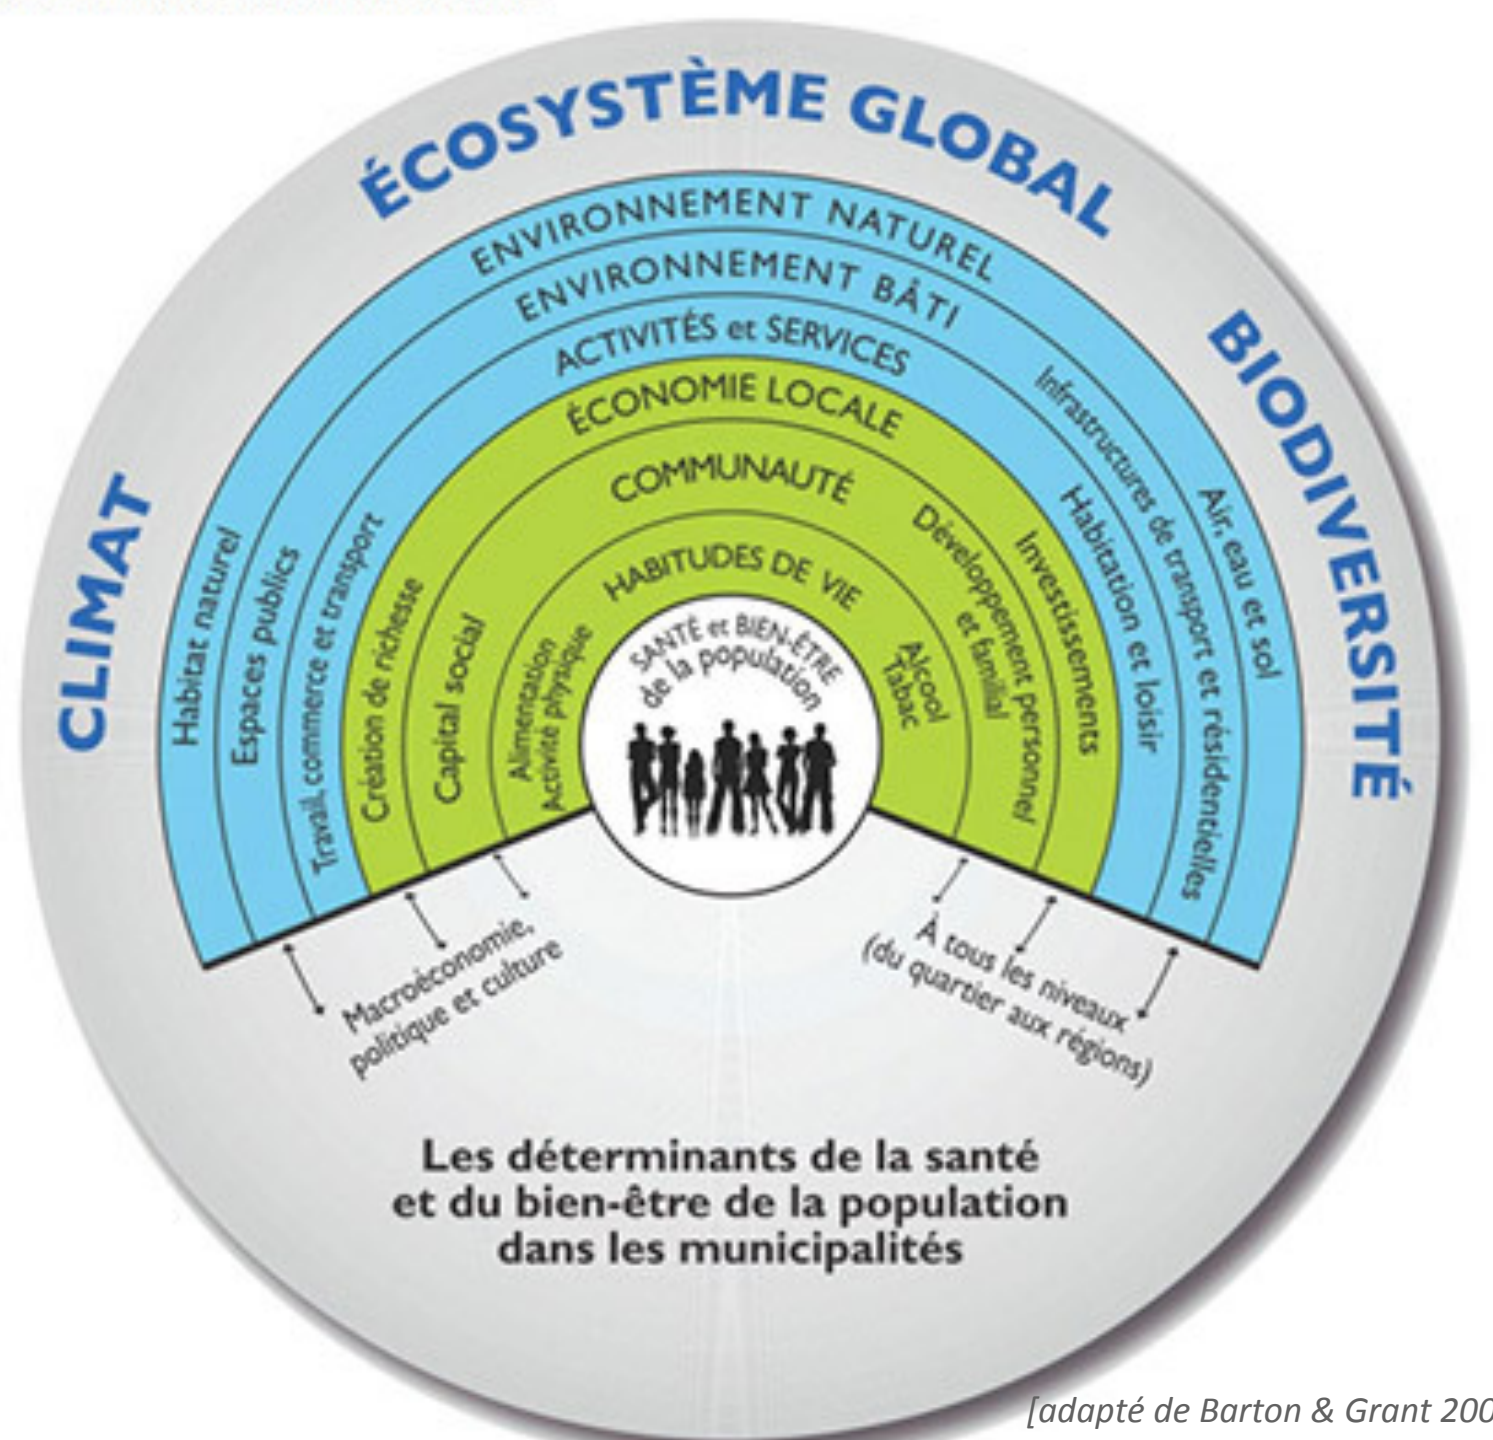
ÉCOSYSTÈME GLOBAL

CLIMAT

BIODIVERSITÉ

ENVIRONNEMENT NATUREL

ENVIRONNEMENT BÂTI

ACTIVITÉS et SERVICES

ÉCONOMIE LOCALE

COMMUNAUTÉ

HABITUDES DE VIE

SANTÉ et BIEN-ÊTRE de la population

Habitat naturel

Espaces publics

Travail, commerce et transport

Création de richesse

Capital social

Alimentation
Activité physique

Alcool
Tabac

Développement personnel et familial

Investissements

Habitation et loisir

Infrastructures de transport et résidentielles

Air, eau et sol

Macroéconomie, politique et culture

À tous les niveaux (du quartier aux régions)

Les déterminants de la santé et du bien-être de la population dans les municipalités

[adapté de Barton & Grant 200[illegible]